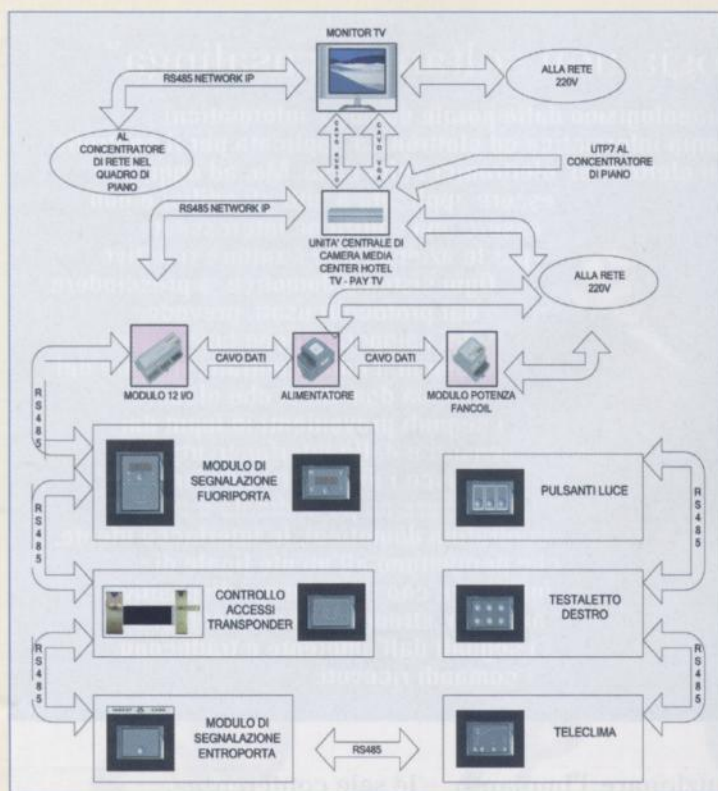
MONITOR TV

RS485 NETWORK IP

ALLA RETE 220V

AL CONCENTRATORE DI RETE NEL QUADRO DI PIANO

CAVO AUDIO

CAVO VGA

UTP7 AL CONCENTRATORE DI PIANO

RS485 NETWORK IP

UNITA' CENTRALE DI CAMERA MEDIA CENTER HOTEL TV - PAY TV

ALLA RETE 220V

CAVO DATI

CAVO DATI

MODULO 12 I/O

ALIMENTATORE

MODULO POTENZA FANCOIL

RS485

MODULO DI SEGNALAZIONE FUORIPORTA

PULSANTI LUCE

RS485

RS485

CONTROLLO ACCESSI TRANSPONDER

TESTALETTO DESTRO

RS485

RS485

MODULO DI SEGNALAZIONE ENTROPORTA

RS485

TELECLIMA